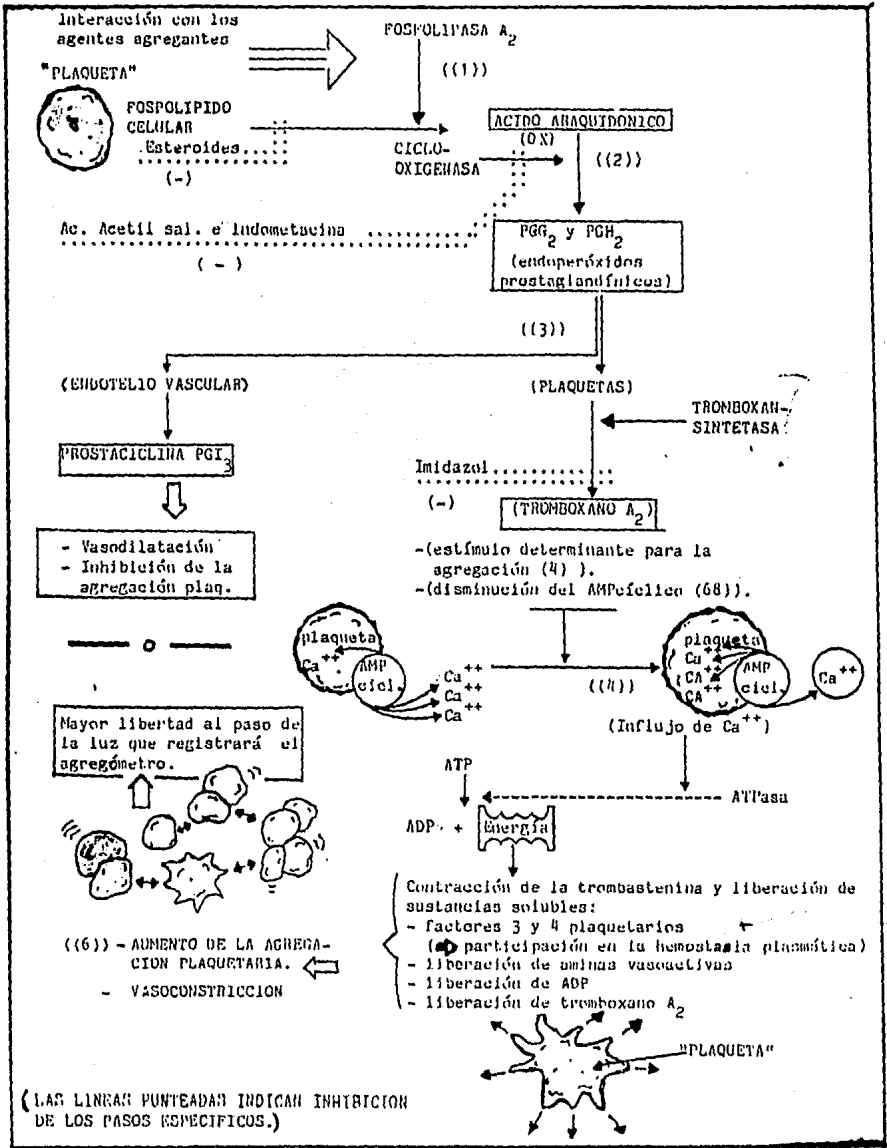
Interacción con los agentes agregantes

FOSFOLIPASA $A_2$

((1))

"PLAQUETA"

FOSFOLIPIDO CELULAR

Esteroides

(-)

ACIDO ARAQUIDONICO

(OX)

CICLO-OXIGENASA

((2))

Ac. Acetil sal. e indometacina

( - )

$PGG_2$ y $PGH_2$ (endoperóxidos prostaglandínicos)

((3))

(ENDOTELIO VASCULAR)

(PLAQUETAS)

TROMBOXAN-SINTETASA

PROSTACICLINA $PGI_3$

Imidazol

(-)

(TROMBOXANO $A_2$)

- Vasodilatación
- Inhibición de la agregación plaq.

-(estímulo determinante para la agregación (4) ).
-(disminución del AMPcíclico (68)).

o

plaqueta

$Ca^{++}$

AMP cicl.

$Ca^{++}$
$Ca^{++}$
$Ca^{++}$

((4))

plaqueta

$Ca^{++}$
$CA^{++}$
$CA^{++}$

AMP cicl.

$Ca^{++}$

Mayor libertad al paso de la luz que registrará el agregómetro.

(Influjo de $Ca^{++}$)

ATP

ATPasa

ADP + Energía

Contracción de la trombastenina y liberación de sustancias solubles:
- factores 3 y 4 plaquetarios
(participación en la hemostasia plasmática)
- liberación de aminas vasoactivas
- liberación de ADP
- liberación de tromboxano $A_2$

((6)) - AUMENTO DE LA AGREGACION PLAQUETARIA.
- VASOCONSTRICCION

"PLAQUETA"

(LAS LINEAS PUNTEADAS INDICAN INHIBICION DE LOS PASOS ESPECIFICOS.)